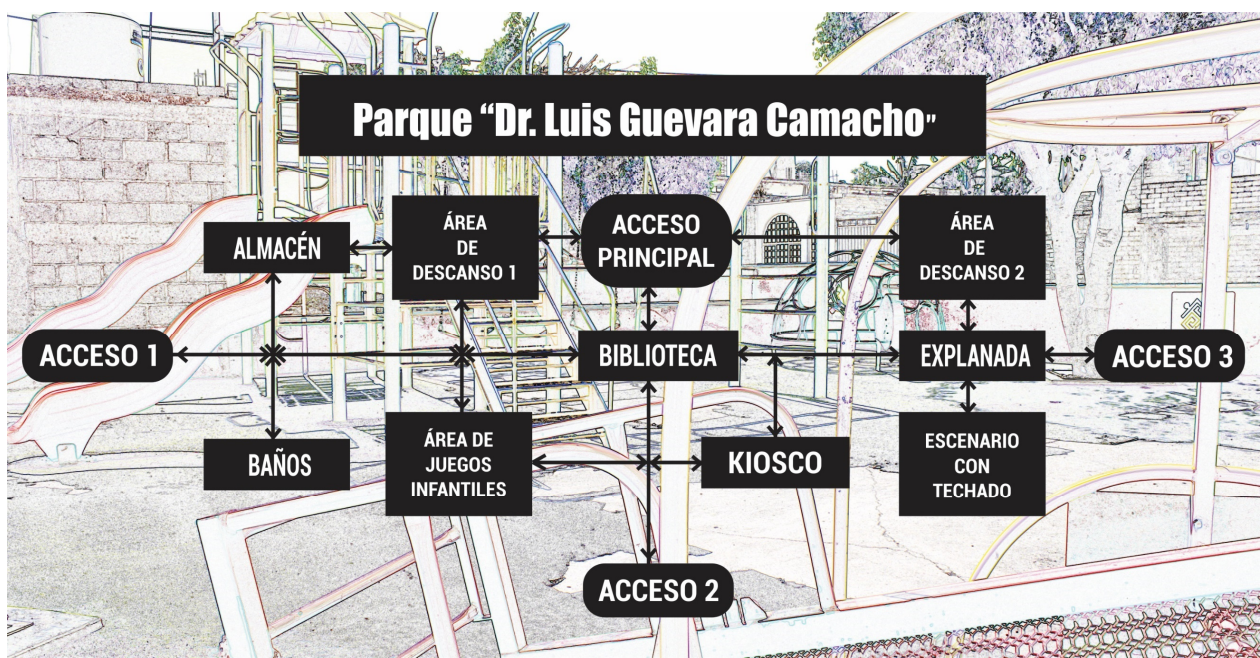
Parque "Dr. Luis Guevara Camacho"

ALMACÉN

ÁREA DE DESCANSO 1

ACCESO PRINCIPAL

ÁREA DE DESCANSO 2

ACCESO 1

BIBLIOTECA

EXPLANADA

ACCESO 3

BAÑOS

ÁREA DE JUEGOS INFANTILES

KIOSCO

ESCENARIO CON TECHADO

ACCESO 2